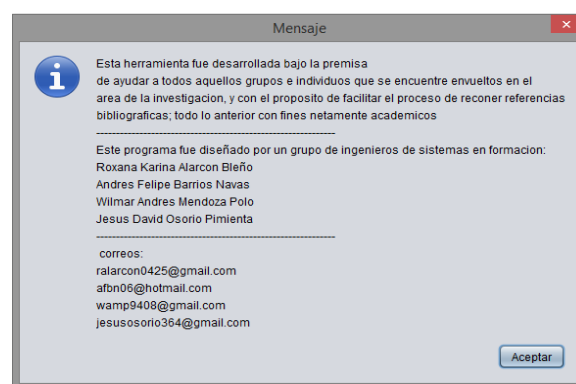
Mensaje

Esta herramienta fue desarrollada bajo la premisa
de ayudar a todos aquellos grupos e individuos que se encuentre envueltos en el
area de la investigacion, y con el proposito de facilitar el proceso de reconer referencias
bibliograficas; todo lo anterior con fines netamente academicos
------------------------------------------------------------
Este programa fue diseñado por un grupo de ingenieros de sistemas en formacion:
Roxana Karina Alarcon Bleño
Andres Felipe Barrios Navas
Wilmar Andres Mendoza Polo
Jesus David Osorio Pimienta
------------------------------------------------------------
correos:
ralarcon0425@gmail.com
afbn06@hotmail.com
wamp9408@gmail.com
jesusosorio364@gmail.com

Aceptar